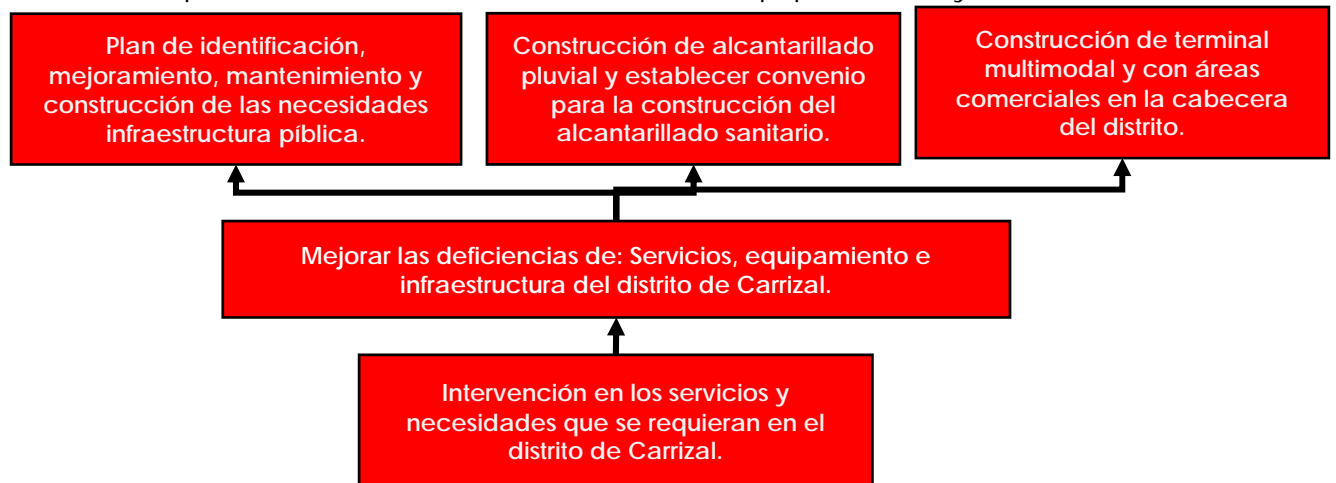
Plan de identificación, mejoramiento, mantenimiento y construcción de las necesidades infraestructura píblica.

Construcción de alcantarillado pluvial y establecer convenio para la construcción del alcantarillado sanitario.

Construcción de terminal multimodal y con áreas comerciales en la cabecera del distrito.

Mejorar las deficiencias de: Servicios, equipamiento e infraestructura del distrito de Carrizal.

Intervención en los servicios y necesidades que se requieran en el distrito de Carrizal.